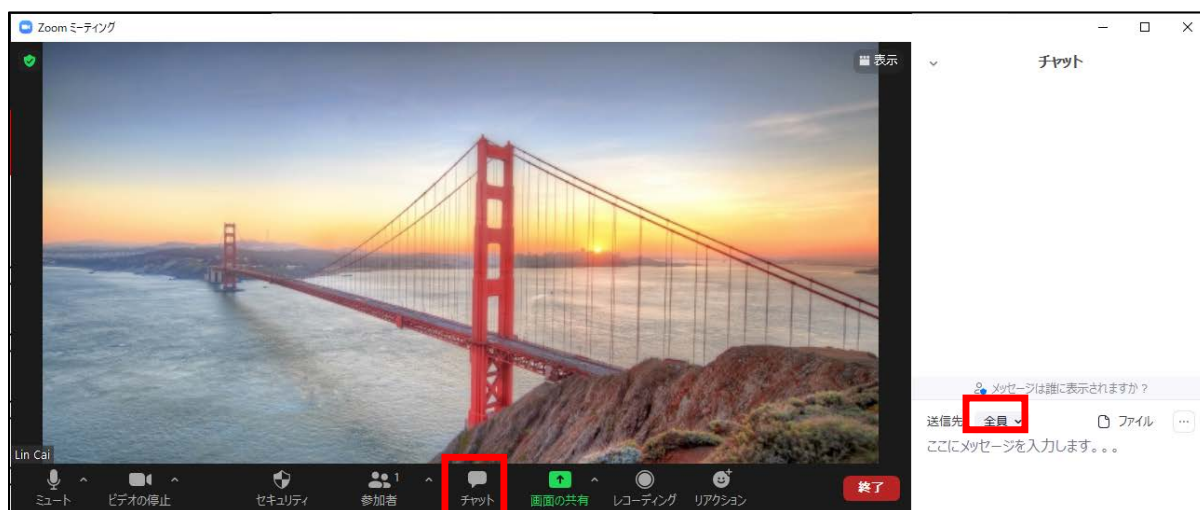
Zoom ミーティング

表示

チャット

Lin Cai

ミュート
ビデオの停止
セキュリティ
1
参加者
チャット
画面の共有
レコーディング
リアクション
終了

メッセージは誰に表示されますか？
送信先 全員
ファイル
...
ここにメッセージを入力します。。。